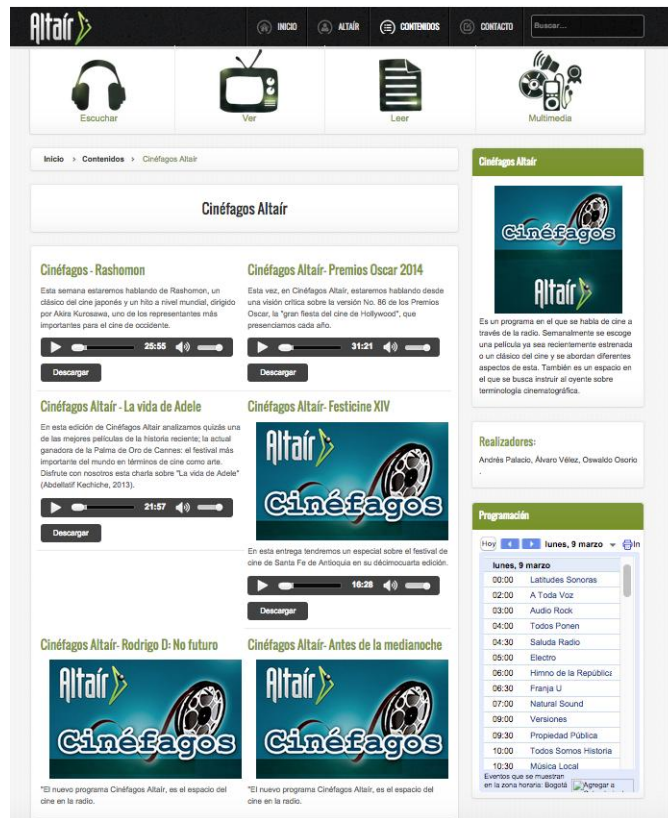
Altaír

INICIO ALTAÍR CONTENIDOS CONTACTO Buscar...

Escuchar Ver Leer Multimedia

Inicio › Contenidos › Cinéfagos Altair

Cinéfagos Altaír

Cinéfagos - Rashomon

Esta semana estaremos hablando de Rashomon, un clásico del cine japonés y un hito a nivel mundial, dirigido por Akira Kurosawa, uno de los representantes más importantes para el cine de occidente.

25:55

Descargar

Cinéfagos Altaír- Premios Oscar 2014

Esta vez, en Cinéfagos Altair, estaremos hablando desde una visión crítica sobre la versión No. 86 de los Premios Oscar, la "gran fiesta del cine de Hollywood", que presenciamos cada año.

31:21

Descargar

Cinéfagos Altaír - La vida de Adele

En esta edición de Cinéfagos Altair analizamos quizás una de las mejores películas de la historia reciente; la actual ganadora de la Palma de Oro de Cannes: el festival más importante del mundo en términos de cine como arte. Disfrute con nosotros esta charla sobre "La vida de Adele" (Abdellatif Kechiche, 2013).

21:57

Descargar

Cinéfagos Altaír- Festicine XIV

Altaír Cinéfagos

En esta entrega tendremos un especial sobre el festival de cine de Santa Fe de Antioquia en su décimocuarta edición.

16:28

Descargar

Cinéfagos Altaír- Rodrigo D: No futuro

Altaír Cinéfagos

"El nuevo programa Cinéfagos Altaír, es el espacio del cine en la radio.

Cinéfagos Altaír- Antes de la medianoche

Altaír Cinéfagos

"El nuevo programa Cinéfagos Altaír, es el espacio del cine en la radio.

Cinéfagos Altaír

Cinéfagos Altaír

Es un programa en el que se habla de cine a través de la radio. Semanalmente se escoge una película ya sea recientemente estrenada o un clásico del cine y se abordan diferentes aspectos de esta. También es un espacio en el que se busca instruir al oyente sobre terminología cinematográfica.

Realizadores:

Andrés Palacio, Álvaro Vélez, Oswaldo Osorio .

Programación

Hoy lunes, 9 marzo Im

lunes, 9 marzo

| | |
|---|---|
| 00:00 | Latitudes Sonoras |
| 02:00 | A Toda Voz |
| 03:00 | Audio Rock |
| 04:00 | Todos Ponen |
| 04:30 | Saluda Radio |
| 05:00 | Electro |
| 06:00 | Himno de la República |
| 06:30 | Franja U |
| 07:00 | Natural Sound |
| 09:00 | Versiones |
| 09:30 | Propiedad Pública |
| 10:00 | Todos Somos Historia |
| 10:30 | Música Local |

Eventos que se muestran en la zona horaria: Bogotá Agregar a